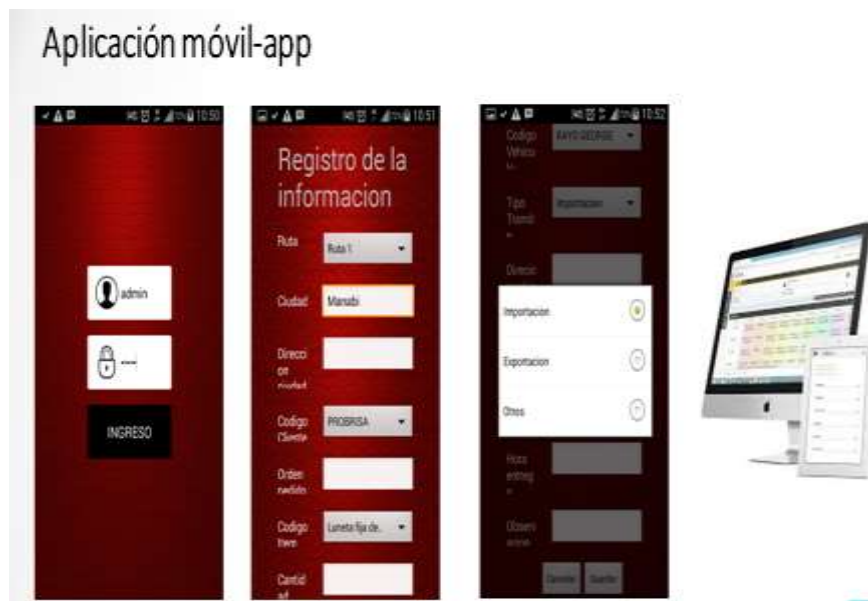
Aplicación móvil-app

10:50

admin

----

INGRESO

10:51

Registro de la informacion

Ruta

Ruta 1

Ciudad

Manabi

Direcci on ciudad

Codigo Cliente

PROBRISA

Orden pedido

Codigo item

Luneta fija de..

Cantid ad

10:52

Codigo Vehicu lo

RAYO GEORGE

Tipo Transi te

Importacion

Direcci

Importacion

Exportacion

Otros

Hora entreg a

Observ acion

Cancelar

Guardar